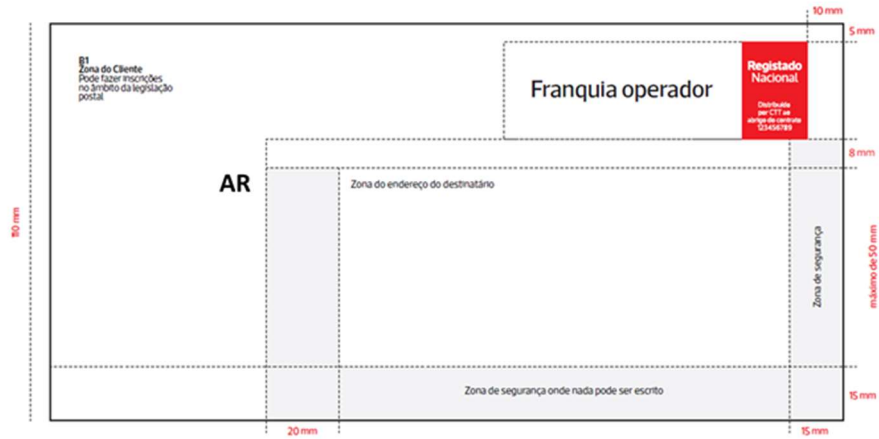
10 mm

5 mm

B1
Zona do Cliente
Pode fazer inscrições no âmbito da legislação postal

Franquia operador

Registado
Nacional
Distribuído por CTT ao abrigo do contrato 123456789

8 mm

110 mm

AR

Zona do endereço do destinatário

Zona de segurança

máximo de 50 mm

Zona de segurança onde nada pode ser escrito

15 mm

20 mm

15 mm